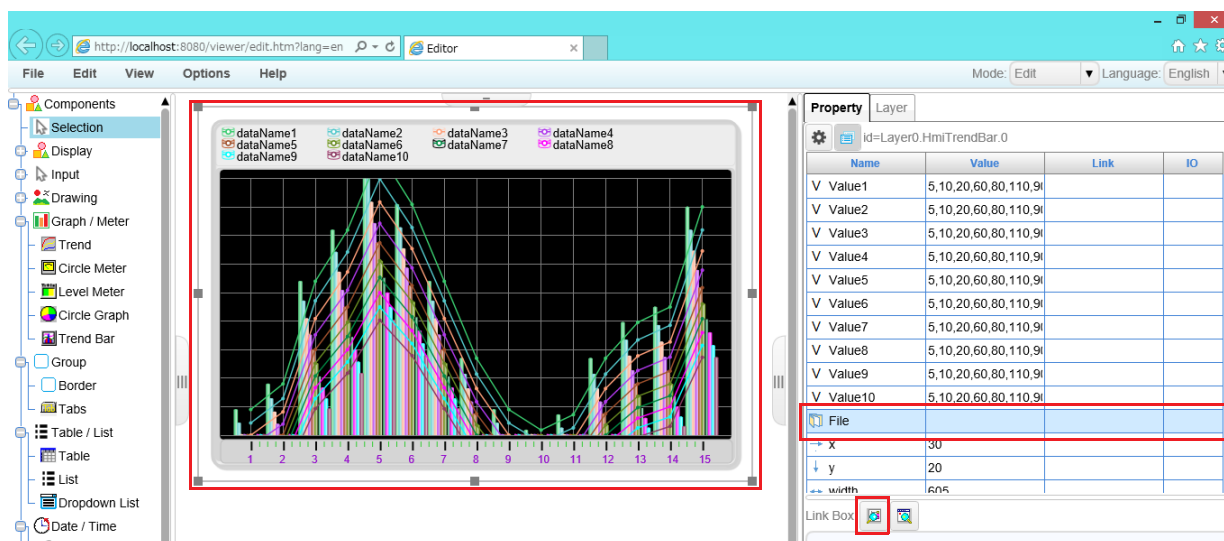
http://localhost:8080/viewer/edit.htm?lang=en
Editor

File Edit View Options Help
Mode: Edit Language: English

Components
Selection
Display
Input
Drawing
Graph / Meter
Trend
Circle Meter
Level Meter
Circle Graph
Trend Bar
Group
Border
Tabs
Table / List
Table
List
Dropdown List
Date / Time

dataName1 dataName2 dataName3 dataName4
dataName5 dataName6 dataName7 dataName8
dataName9 dataName10

1 2 3 4 5 6 7 8 9 10 11 12 13 14 15

Property Layer
id=Layer0.HmiTrendBar.0

| Name | Value | Link | IO |
|---|---|---|---|
| V Value1 | 5,10,20,60,80,110,9 | | |
| V Value2 | 5,10,20,60,80,110,9 | | |
| V Value3 | 5,10,20,60,80,110,9 | | |
| V Value4 | 5,10,20,60,80,110,9 | | |
| V Value5 | 5,10,20,60,80,110,9 | | |
| V Value6 | 5,10,20,60,80,110,9 | | |
| V Value7 | 5,10,20,60,80,110,9 | | |
| V Value8 | 5,10,20,60,80,110,9 | | |
| V Value9 | 5,10,20,60,80,110,9 | | |
| V Value10 | 5,10,20,60,80,110,9 | | |
| File | | | |
| x | 30 | | |
| y | 20 | | |
| width | 605 | | |

Link Box